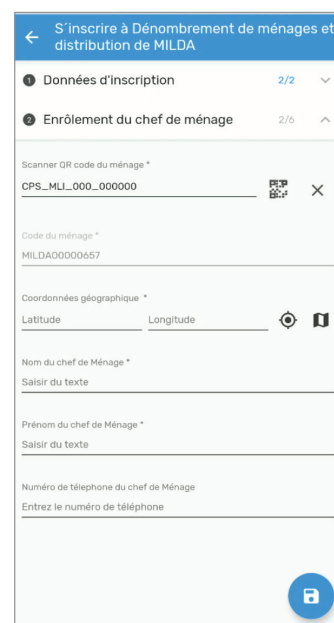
S'inscrire à Dénombrement de ménages et distribution de MILDA

1 Données d'inscription 2/2

2 Enrôlement du chef de ménage 2/6

Scanner QR code du ménage *
CPS_MLI_000_000000

Code du ménage *
MILDA00000657

Coordonnées géographique *
Latitude
Longitude

Nom du chef de Ménage *
Saisir du texte

Prénom du chef de Ménage *
Saisir du texte

Numéro de télephone du chef de Ménage
Entrez le numéro de téléphone